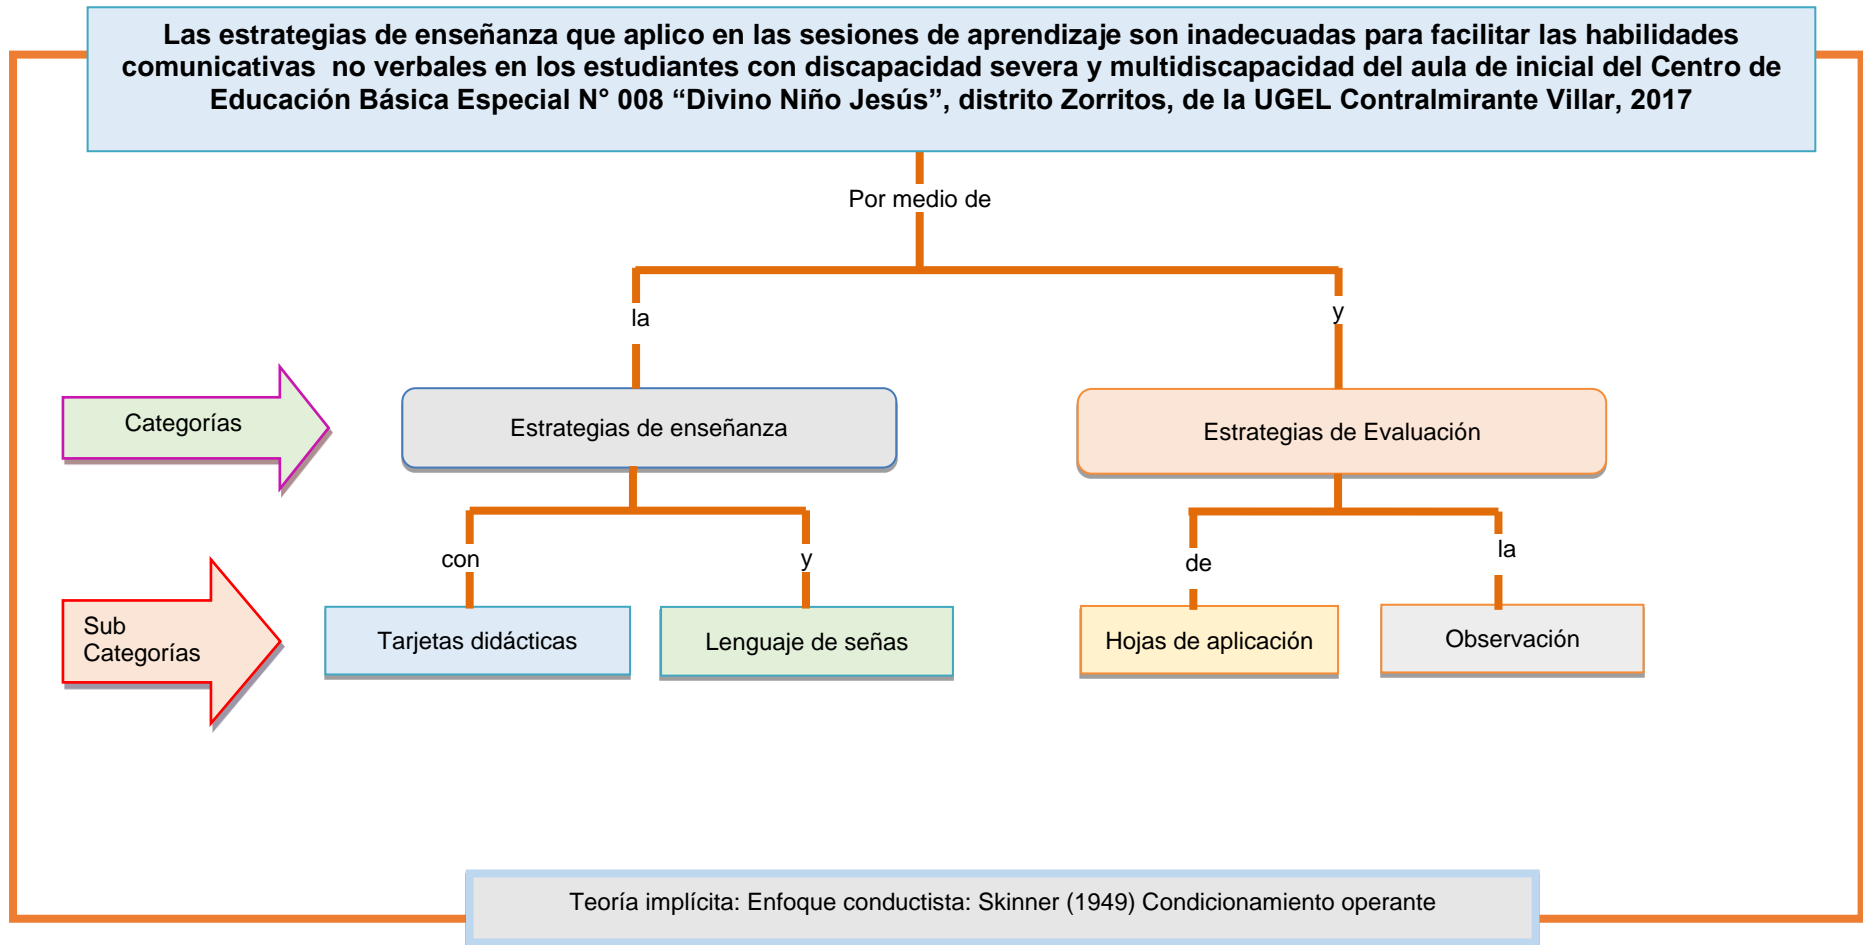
Las estrategias de enseñanza que aplico en las sesiones de aprendizaje son inadecuadas para facilitar las habilidades comunicativas no verbales en los estudiantes con discapacidad severa y multidiscapacidad del aula de inicial del Centro de Educación Básica Especial N° 008 “Divino Niño Jesús”, distrito Zorritos, de la UGEL Contralmirante Villar, 2017

Por medio de

la

y

Categorías

Estrategias de enseñanza

Estrategias de Evaluación

con

y

de

la

Sub Categorías

Tarjetas didácticas

Lenguaje de señas

Hojas de aplicación

Observación

Teoría implícita: Enfoque conductista: Skinner (1949) Condicionamiento operante